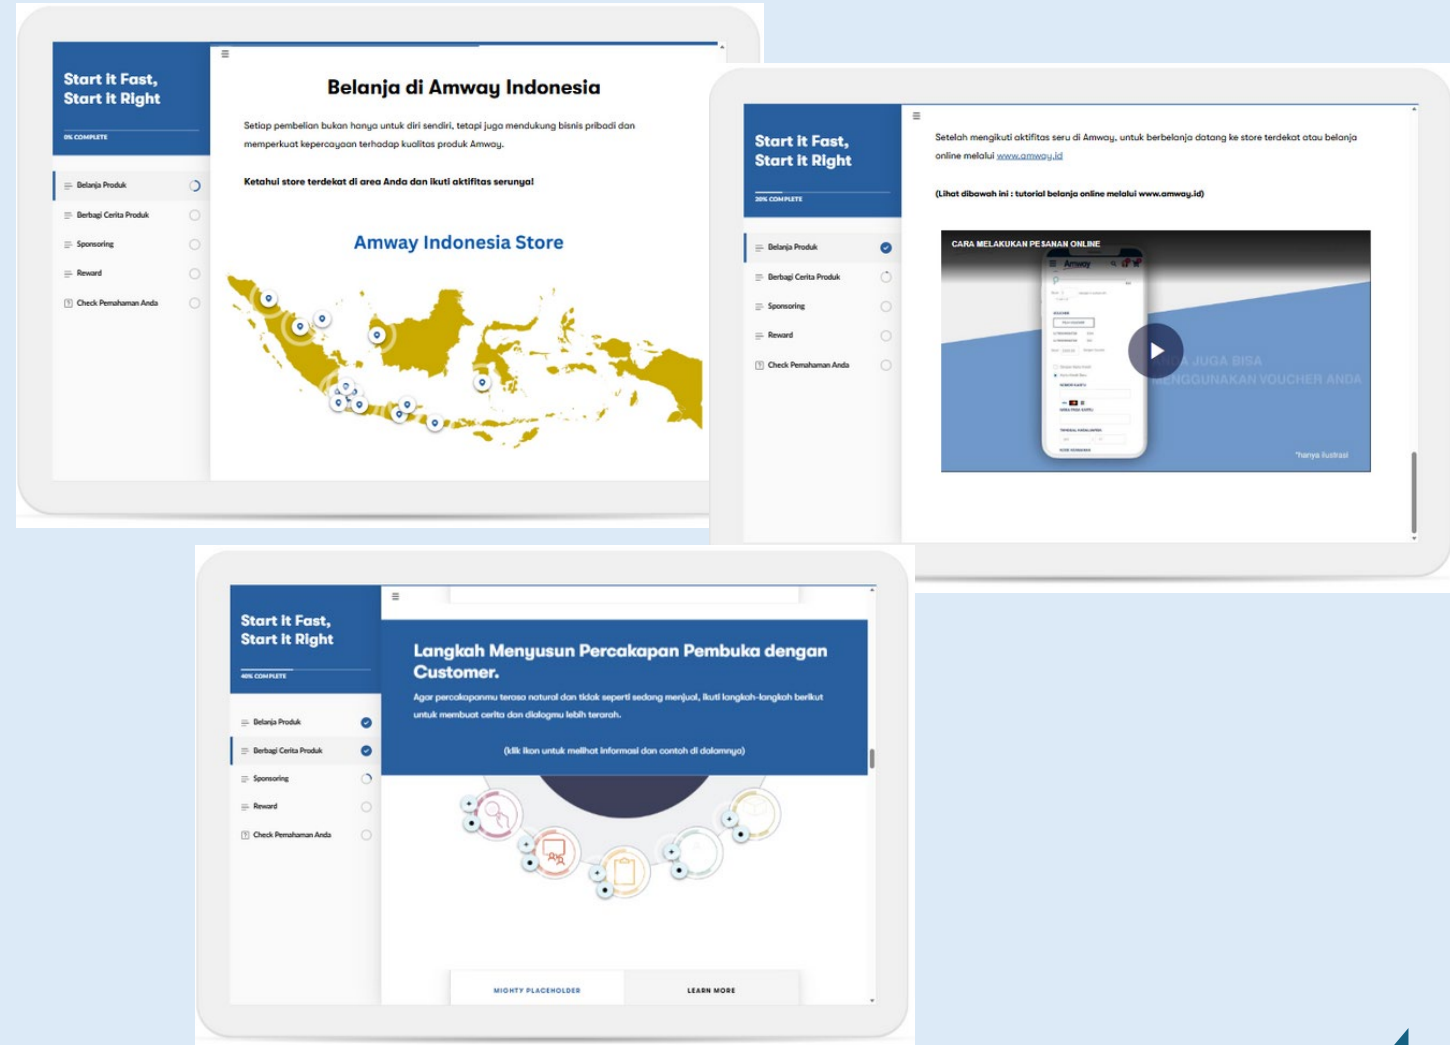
Start It Fast, Start It Right

0% COMPLETE

Belanja Produk

Berbagi Cerita Produk

Sponsoring

Reward

Check Pemahaman Anda

Belanja di Amway Indonesia

Setiap pembelian bukan hanya untuk diri sendiri, tetapi juga mendukung bisnis pribadi dan memperkuat kepercayaan terhadap kualitas produk Amway.

Ketahui store terdekat di area Anda dan ikuti aktifitas serunya!

Amway Indonesia Store

Start It Fast, Start It Right

20% COMPLETE

Belanja Produk

Berbagi Cerita Produk

Sponsoring

Reward

Check Pemahaman Anda

Setelah mengikuti aktifitas seru di Amway, untuk berbelanja datang ke store terdekat atau belanja online melalui www.amway.id

(Lihat dibawah ini : tutorial belanja online melalui www.amway.id)

CARA MELAKUKAN PESANAN ONLINE

Amway

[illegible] JUGA BISA MENGGUNAKAN VOUCHER ANDA

*hanya ilustrasi

Start It Fast, Start It Right

40% COMPLETE

Belanja Produk

Berbagi Cerita Produk

Sponsoring

Reward

Check Pemahaman Anda

Langkah Menyusun Percakapan Pembuka dengan Customer.

Agar percakapanmu terasa natural dan tidak seperti sedang menjual, ikuti langkah-langkah berikut untuk membuat cerita dan dialogmu lebih terarah.

(klik ikon untuk melihat informasi dan contoh di dalamnya)

MIGHTY PLACEHOLDER

LEARN MORE